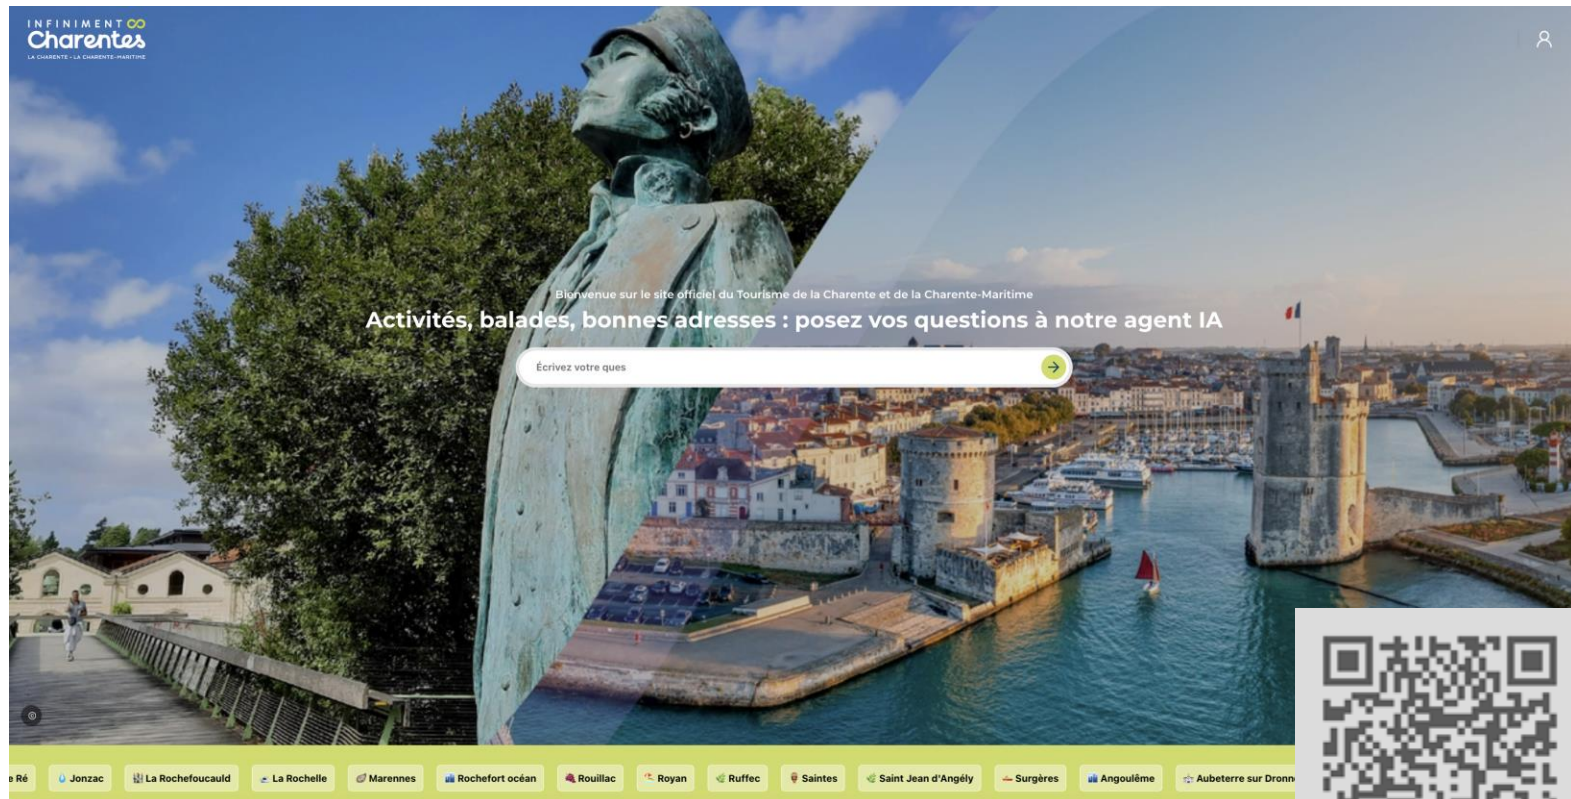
INFINIMENT Charentes
LA CHARENTE · LA CHARENTE-MARITIME

Bienvenue sur le site officiel du Tourisme de la Charente et de la Charente-Maritime

Activités, balades, bonnes adresses : posez vos questions à notre agent IA

Écrivez votre ques

e Ré | Jonzac | La Rochefoucauld | La Rochelle | Marennes | Rochefort océan | Rouillac | Royan | Ruffec | Saintes | Saint Jean d'Angély | Surgères | Angoulême | Aubeterre sur Dronn